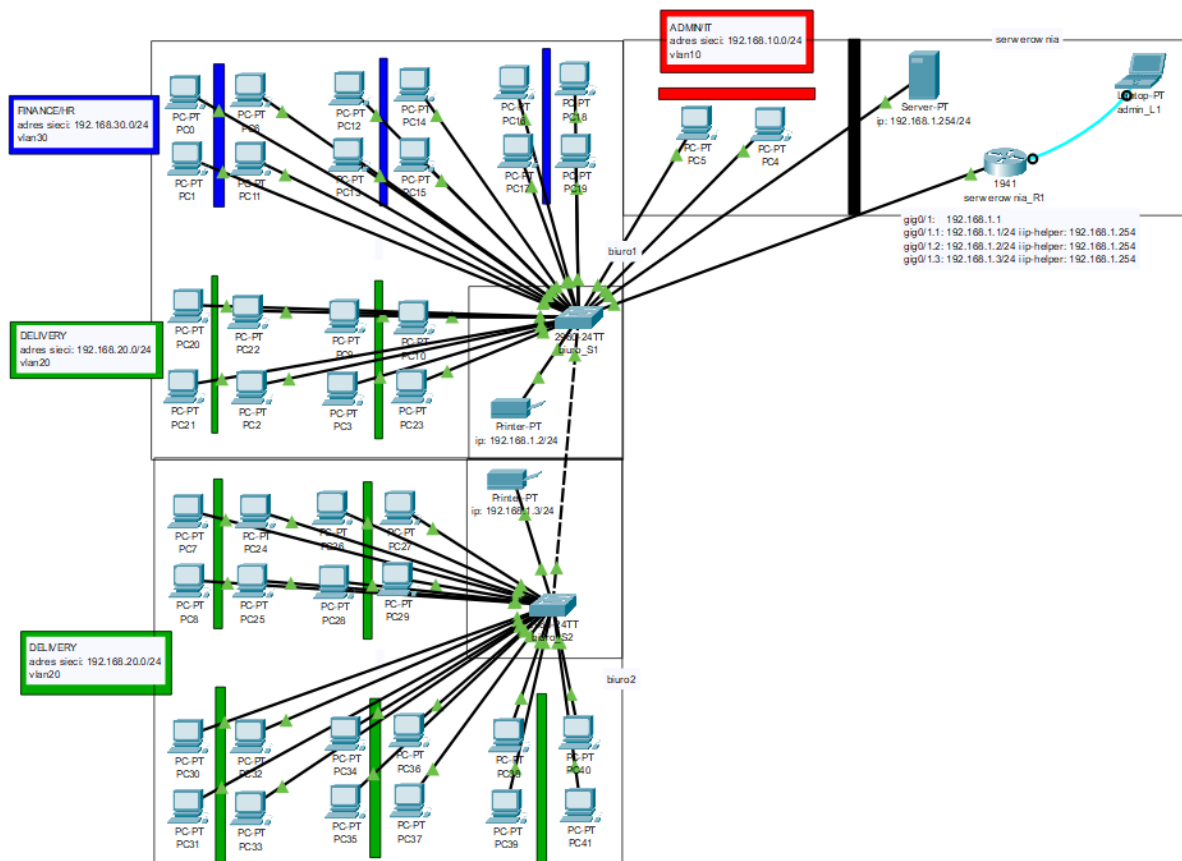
FINANCE/HR
adres sieci: 192.168.30.0/24
vlan30

PC-PT
PC0
PC-PT
PC6
PC-PT
PC1
PC-PT
PC11
PC-PT
PC12
PC-PT
PC14
PC-PT
PC13
PC-PT
PC15
PC-PT
PC16
PC-PT
PC18
PC-PT
PC17
PC-PT
PC19

ADMIN/IT
adres sieci: 192.168.10.0/24
vlan10

PC-PT
PC5
PC-PT
PC4

serwerownia
Server-PT
ip: 192.168.1.254/24
Laptop-PT
admin_L1
1941
serwerownia_R1

gig0/1: 192.168.1.1
gig0/1.1: 192.168.1.1/24 iip-helper: 192.168.1.254
gig0/1.2: 192.168.1.2/24 iip-helper: 192.168.1.254
gig0/1.3: 192.168.1.3/24 iip-helper: 192.168.1.254

biuro1

DELIVERY
adres sieci: 192.168.20.0/24
vlan20

PC-PT
PC20
PC-PT
PC22
PC-PT
PC9
PC-PT
PC10
PC-PT
PC21
PC-PT
PC2
PC-PT
PC3
PC-PT
PC23

2960-24TT
biuro_S1

Printer-PT
ip: 192.168.1.2/24

Printer-PT
ip: 192.168.1.3/24

PC-PT
PC7
PC-PT
PC24
PC-PT
PC26
PC-PT
PC27
PC-PT
PC8
PC-PT
PC25
PC-PT
PC28
PC-PT
PC29

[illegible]24TT
biuro_S2

DELIVERY
adres sieci: 192.168.20.0/24
vlan20

biuro2

PC-PT
PC30
PC-PT
PC32
PC-PT
PC34
PC-PT
PC36
PC-PT
PC38
PC-PT
PC40
PC-PT
PC31
PC-PT
PC33
PC-PT
PC35
PC-PT
PC37
PC-PT
PC39
PC-PT
PC41